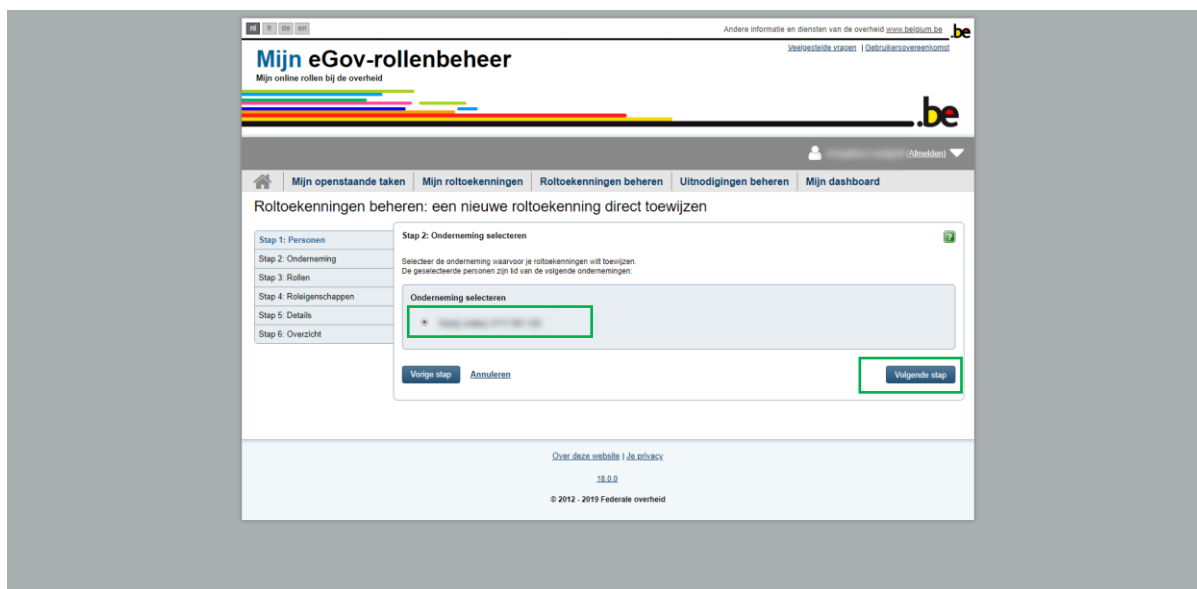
nl fr de en

Andere informatie en diensten van de overheid www.belgium.be .be

Veelgestelde vragen | Gebruikersovereenkomst

Mijn eGov-rollenbeheer
Mijn online rollen bij de overheid

.be

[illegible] (Afmelden)

Mijn openstaande taken | Mijn roltoekenningen | Roltoekenningen beheren | Uitnodigingen beheren | Mijn dashboard

Roltoekenningen beheren: een nieuwe roltoekenning direct toewijzen

Stap 1: Personen
Stap 2: Onderneming
Stap 3: Rollen
Stap 4: Roleigenschappen
Stap 5: Details
Stap 6: Overzicht

Stap 2: Onderneming selecteren

?

Selecteer de onderneming waarvoor je roltoekenningen wilt toewijzen.
De geselecteerde personen zijn lid van de volgende ondernemingen:

Onderneming selecteren

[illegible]

Vorige stap Annuleren Volgende stap

Over deze website | Je privacy

18.0.0

© 2012 - 2019 Federale overheid